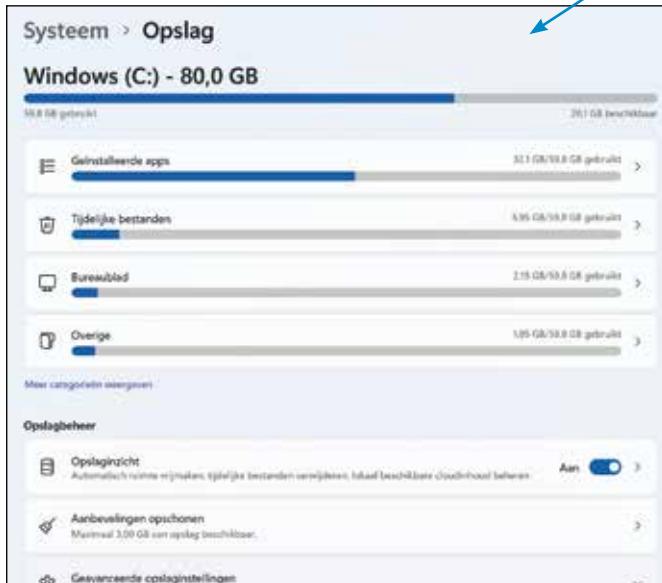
Systeem › Opslag

Windows (C:) - 80,0 GB

59,8 GB gebruikt

20,1 GB beschikbaar

Geïnstalleerde apps

32,1 GB/59,8 GB gebruikt

Tijdelijke bestanden

5,95 GB/59,8 GB gebruikt

Bureaublad

2,15 GB/59,8 GB gebruikt

Overige

1,05 GB/59,8 GB gebruikt

Meer categorieën weergeven

Opslagbeheer

Opslaginzicht

Automatisch ruimte vrijmaken, tijdelijke bestanden verwijderen, lokaal beschikbare cloudinhoud beheren

Aan

Aanbevelingen opschonen

Maximaal 3,00 GB van opslag beschikbaar.

Geavanceerde opslaginstellingen